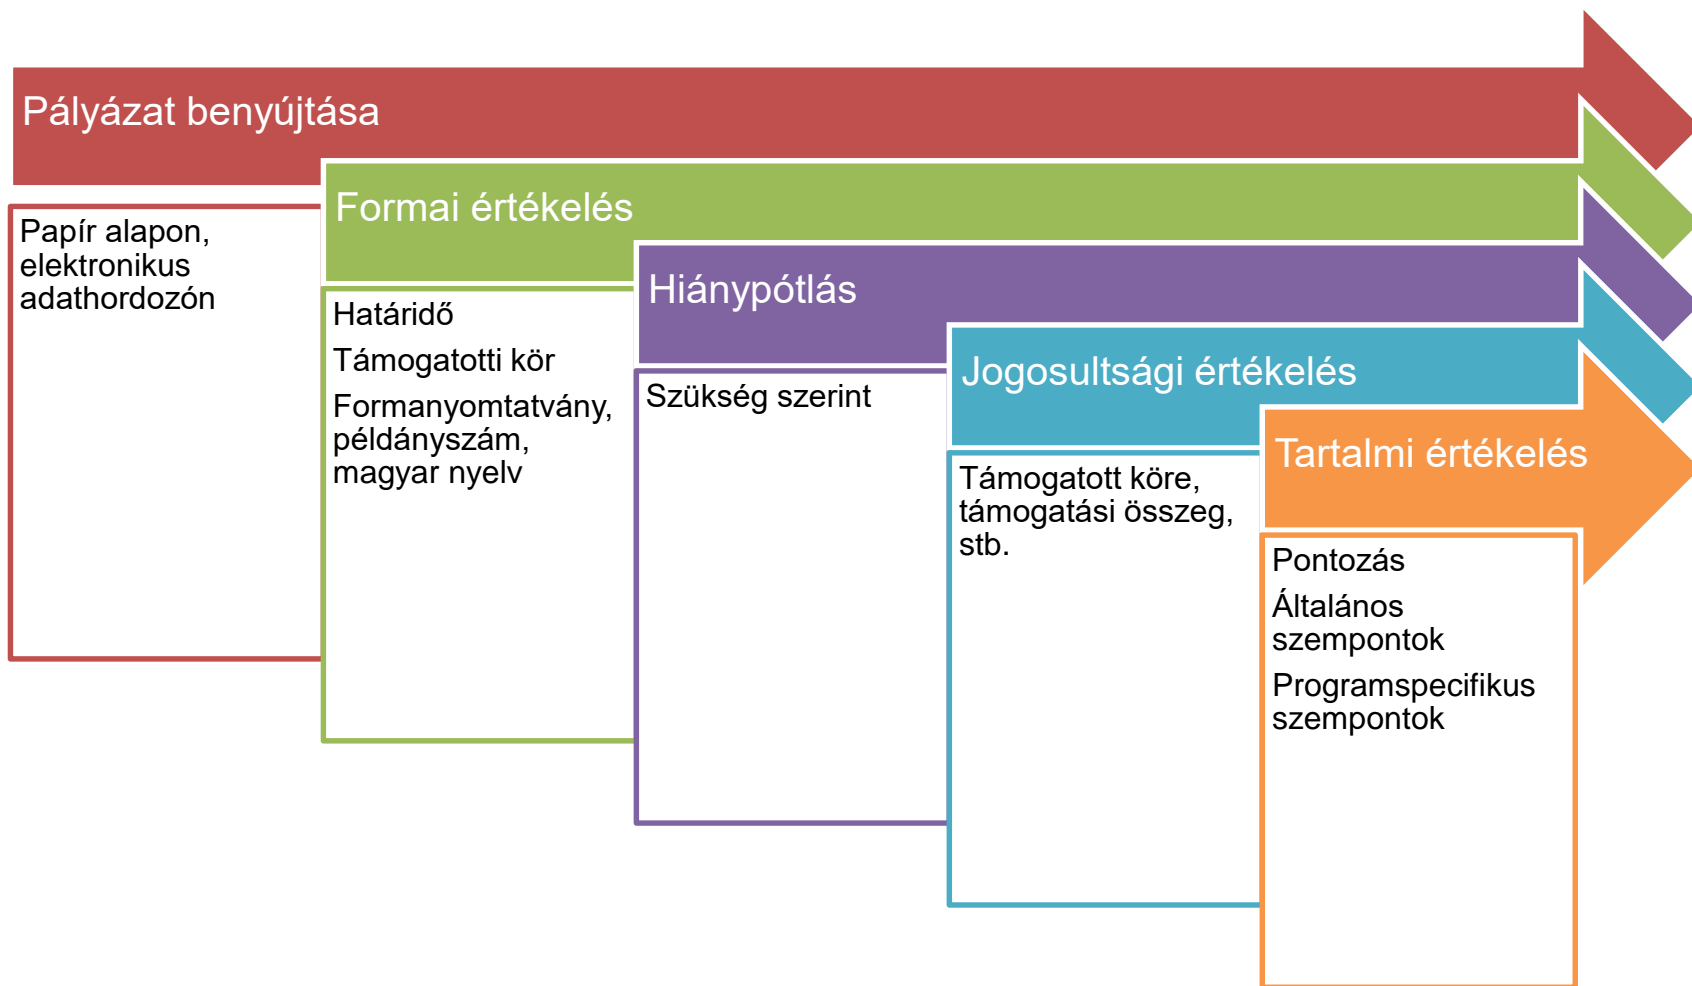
Pályázat benyújtása

Papír alapon, elektronikus adathordozón

Formai értékelés

Határidő

Támogatotti kör

Formanyomtatvány, példányszám, magyar nyelv

Hiánypótlás

Szükség szerint

Jogosultsági értékelés

Támogatott köre, támogatási összeg, stb.

Tartalmi értékelés

Pontozás

Általános szempontok

Programspecifikus szempontok